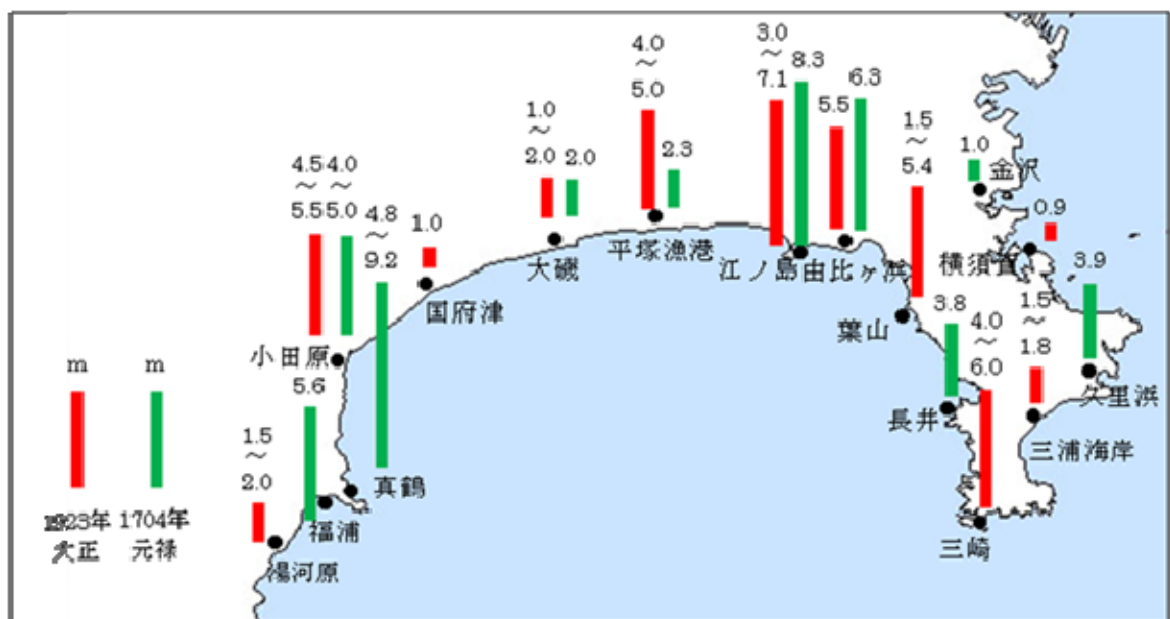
4.5 ～ 5.5
4.0 ～ 5.0
4.8 ～ 9.2
1.0
国府津
1.0 ～ 2.0
2.0
大磯
4.0 ～ 5.0
2.3
平塚漁港
3.0 ～ 7.1
8.3
江ノ島
5.5
6.3
由比ヶ浜
1.5 ～ 5.4
1.0
金沢
0.9
横須賀
3.9
葉山
3.8
4.0 ～ 6.0
1.5 ～ 1.8
久里浜
長井
三浦海岸
三崎
小田原
5.6
1.5 ～ 2.0
真鶴
福浦
湯河原
m
m
1923年 大正
1704年 元禄